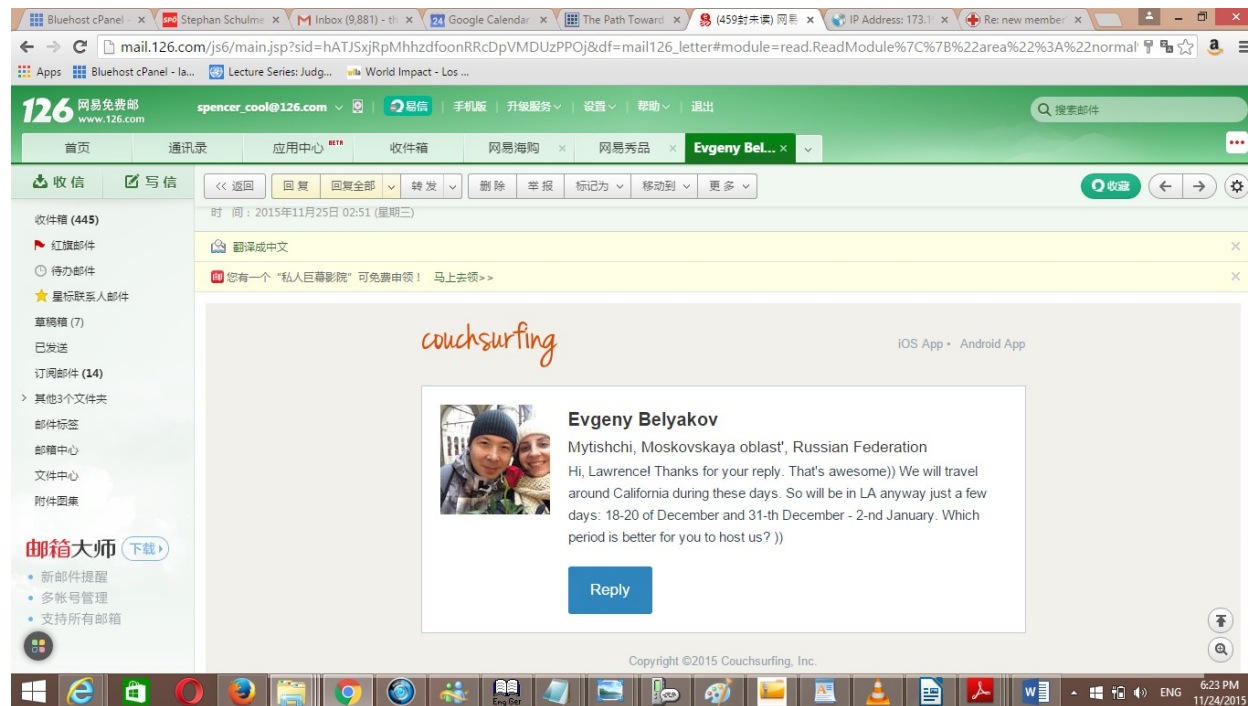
Bluehost cPanel - × Stephan Schulme × Inbox (9,881) - th × Google Calendar × The Path Toward × (459封未读) 网易 × IP Address: 173.1 × Re: new member ×

mail.126.com/js6/main.jsp?sid=hATJSxjRpMhhzdfoonRRcDpVMDUzPPOj&df=mail126_letter#module=read.ReadModule%7C%7B%22area%22%3A%22normal

Apps Bluehost cPanel - la... Lecture Series: Judg... World Impact - Los ...

126 网易免费邮 www.126.com spencer_cool@126.com 易信 手机版 升级服务 设置 帮助 退出 搜索邮件

首页 通讯录 应用中心 BETA 收件箱 网易海购 × 网易秀品 × Evgeny Bel... ×

收信 写信 << 返回 回复 回复全部 转发 删除 举报 标记为 移动到 更多 收藏

时 间：2015年11月25日 02:51 (星期三)

收件箱 (445)
红旗邮件
待办邮件
星标联系人邮件
草稿箱 (7)
已发送
订阅邮件 (14)
其他3个文件夹
邮件标签
邮箱中心
文件中心
附件图集

翻译成中文

您有一个"私人巨幕影院"可免费申领！ 马上去领>>

couchsurfing

iOS App • Android App

Evgeny Belyakov

Mytishchi, Moskovskaya oblast', Russian Federation

Hi, Lawrence! Thanks for your reply. That's awesome)) We will travel around California during these days. So will be in LA anyway just a few days: 18-20 of December and 31-th December - 2-nd January. Which period is better for you to host us? ))

Reply

Copyright ©2015 Couchsurfing, Inc.

邮箱大师 下载
• 新邮件提醒
• 多帐号管理
• 支持所有邮箱

ENG 6:23 PM 11/24/2015